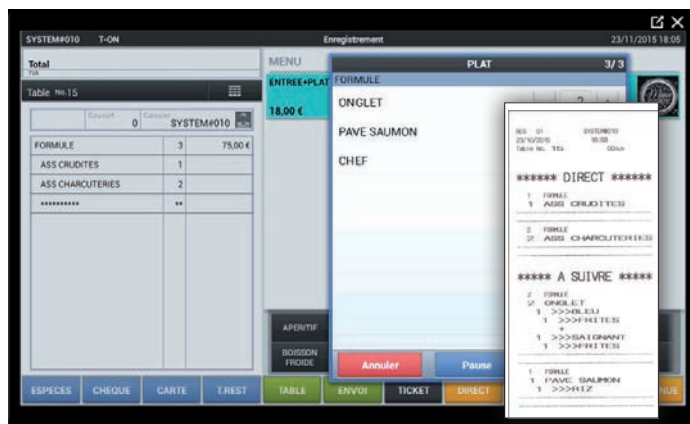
SYSTEM#010 T-ON

Enregistrement

23/11/2015 18:05

Total

Table No.15

Couvert 0 Caissier SYSTEM#010

| FORMULE | 3 | 75,00 € |
|---|---|---|
| ASS CRUDITES | 1 | |
| ASS CHARCUTERIES | 2 | |
| ********** | ** | |

MENU

ENTREE+PLAT

18,00 €

PLAT 3/3

FORMULE

ONGLET

PAVE SAUMON

CHEF

APERITIF

BOISSON FROIDE

Annuler

Pause

ESPECES CHEQUE CARTE T.REST TABLE ENVOI TICKET DIRECT

****** DIRECT ******

1 FORMULE
1 ASS CRUDITES

2 FORMULE
2 ASS CHARCUTERIES

***** A SUIVRE *****

2 FORMULE
2 ONGLET
1 >>>BLEU
1 >>>FRITES
1 >>>SAIGNANT
1 >>>FRITES

1 FORMULE
1 PAVE SAUMON
1 >>>RIZ